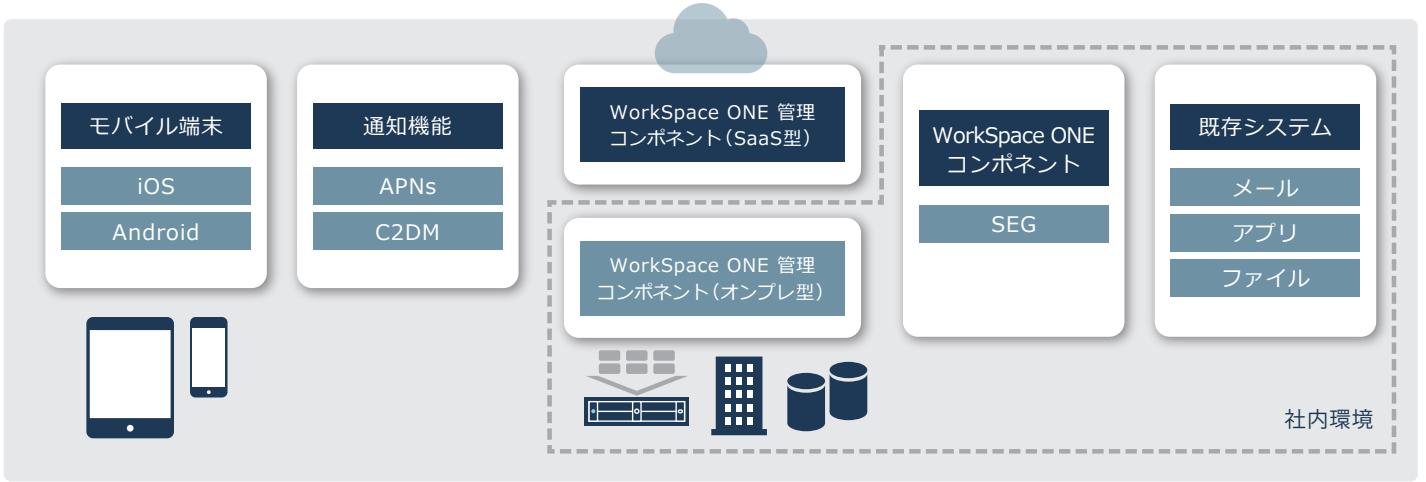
モバイル端末

iOS

Android

通知機能

APNs

C2DM

WorkSpace ONE 管理コンポネント（SaaS型）

WorkSpace ONE 管理コンポネント（オンプレ型）

WorkSpace ONE コンポネント

SEG

既存システム

メール

アプリ

ファイル

社内環境